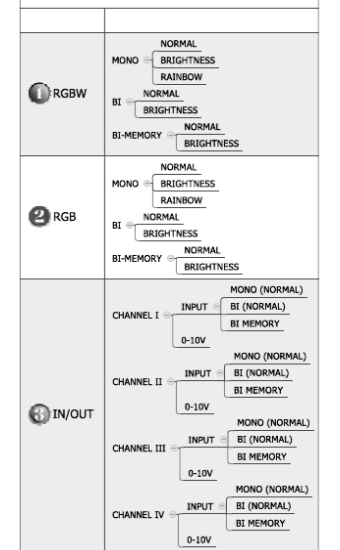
| | |
|---|---|
| | |
| 1 RGBW | MONO NORMAL BRIGHTNESS RAINBOW<br>BI NORMAL BRIGHTNESS<br>BI-MEMORY NORMAL BRIGHTNESS |
| 2 RGB | MONO NORMAL BRIGHTNESS RAINBOW<br>BI NORMAL BRIGHTNESS<br>BI-MEMORY NORMAL BRIGHTNESS |
| 3 IN/OUT | CHANNEL I INPUT MONO (NORMAL) BI (NORMAL) BI MEMORY 0-10V<br>CHANNEL II INPUT MONO (NORMAL) BI (NORMAL) BI MEMORY 0-10V<br>CHANNEL III INPUT MONO (NORMAL) BI (NORMAL) BI MEMORY 0-10V<br>CHANNEL IV INPUT MONO (NORMAL) BI (NORMAL) BI MEMORY 0-10V |